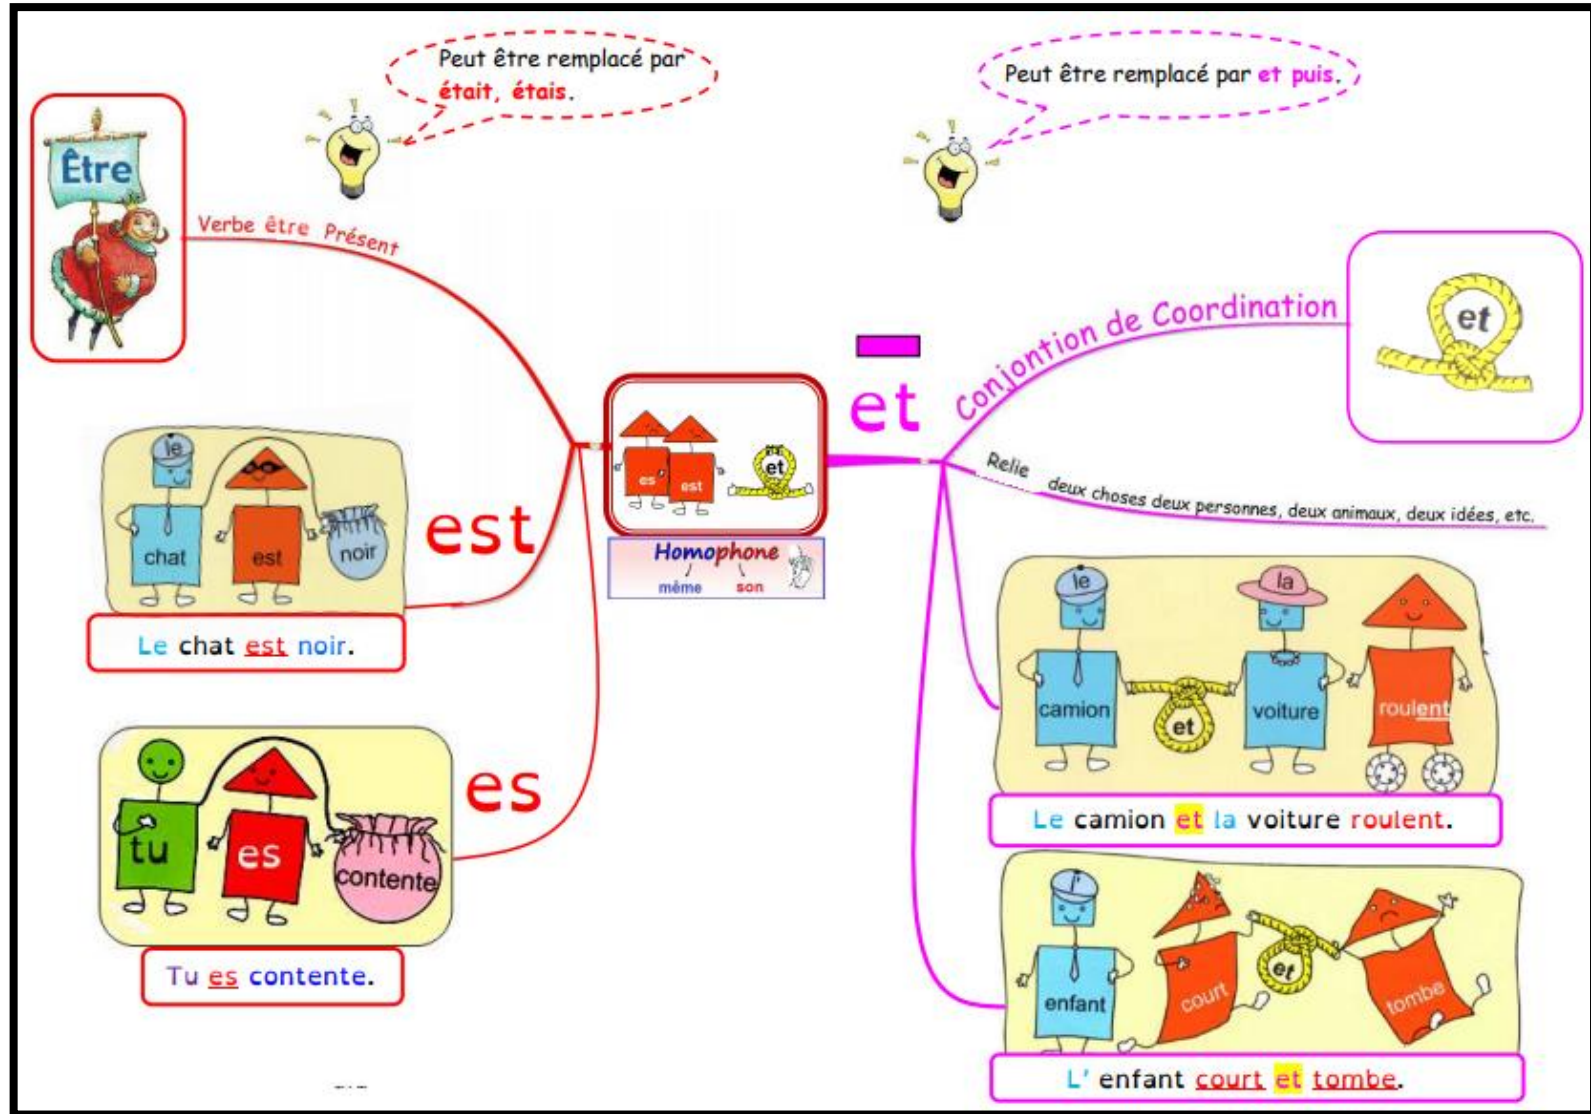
Peut être remplacé par était, étais.

Peut être remplacé par et puis.

Être

Verbe être Présent

le

chat

est

noir

est

Le chat est noir.

tu

es

contente

es

Tu es contente.

es

est

et

Homophone
même son

et

Conjontion de Coordination

et

Relie deux choses deux personnes, deux animaux, deux idées, etc.

le

la

camion

et

voiture

roulent

Le camion et la voiture roulent.

l'

enfant

court

et

tombe

L' enfant court et tombe.